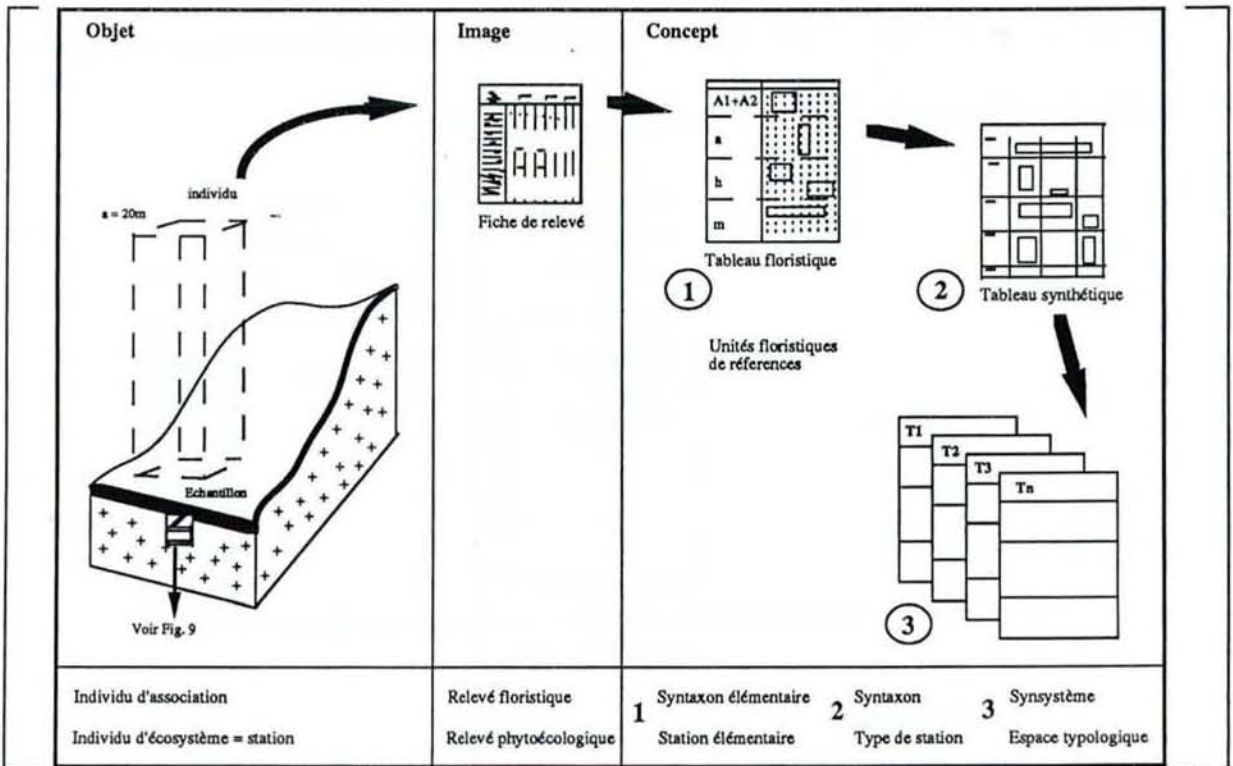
Objet

individu

a = 20m

Echantillon

Voir Fig. 9

Image

Fiche de relevé

Concept

A1+A2

a

h

m

Tableau floristique

1

Unités floristiques de réferences

Tableau synthétique

2

T1

T2

T3

Tn

3

Individu d'association

Individu d'écosystème = station

Relevé floristique

Relevé phytoécologique

1 Syntaxon élémentaire

Station élémentaire

2 Syntaxon

Type de station

3 Synsystème

Espace typologique